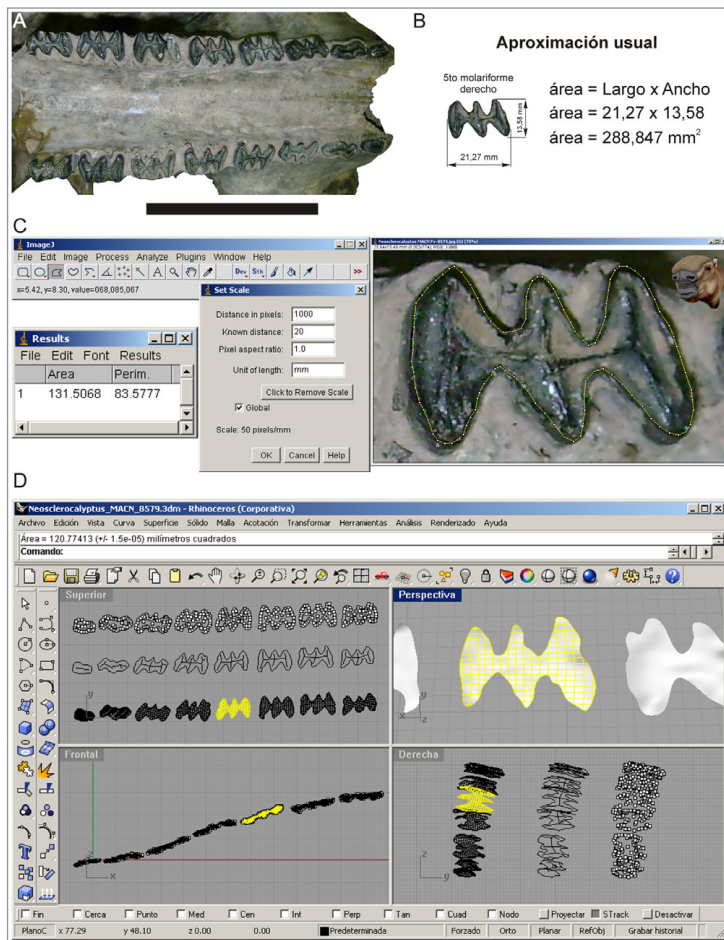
A

B

Aproximación usual

5to molariforme derecho

13,58 mm

21,27 mm

área = Largo x Ancho
área = 21,27 x 13,58
área = 288,847 mm$^2$

C

ImageJ

File Edit Image Process Analyze Plugins Window Help

Dev Stk

x=5.42, y=8.30, value=068,085,067

Set Scale

Distance in pixels: 1000
Known distance: 20
Pixel aspect ratio: 1.0
Unit of length: mm

Click to Remove Scale

Global

Scale: 50 pixels/mm

OK Cancel Help

Results

File Edit Font Results

| | Area | Perim. |
|---|---|---|
| 1 | 131.5068 | 83.5777 |

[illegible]

D

Neosclerocalyptus_MACN_8579.3dm - Rhinoceros (Corporativa)

Archivo Edición Vista Curva Superficie Sólido Malla Acotación Transformar Herramientas Análisis Renderizado Ayuda

Área = 120.77413 (+/- 1.5e-05) milímetros cuadrados

Comando:

Superior

y

x

Perspectiva

z

x

Frontal

z

x

Derecha

z

y

Fin Cerca Punto Med Cen Int Perp Tan Cuad Nodo Proyectar STrack Desactivar

PlanoC x 77.29 y 48.10 z 0.00 0.00 Predeterminada Forzado Orto Planar RefObj Grabar historial